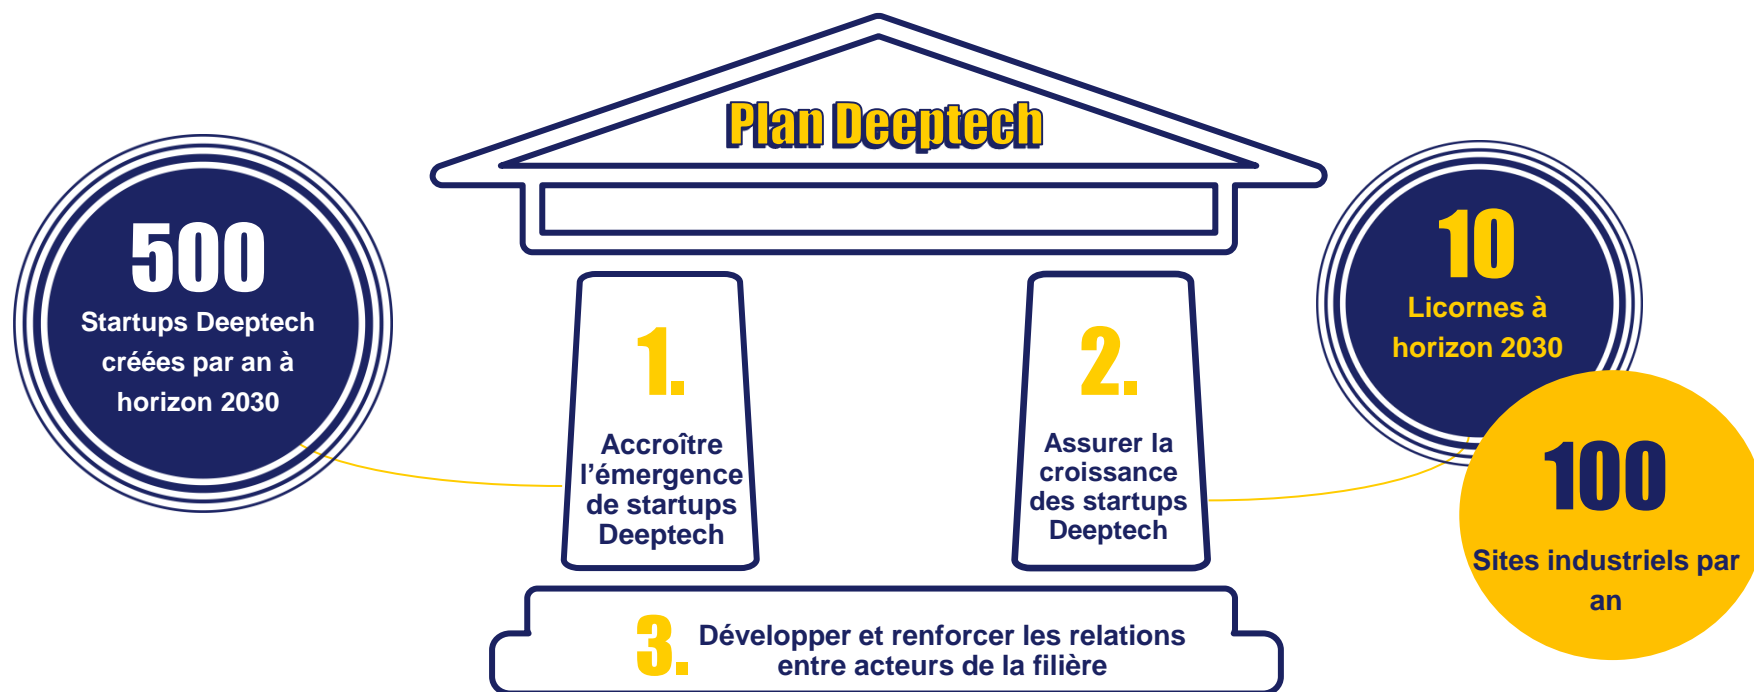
Plan Deeptech

500
Startups Deeptech créées par an à horizon 2030

1.
Accroître l'émergence de startups Deeptech

2.
Assurer la croissance des startups Deeptech

10
Licornes à horizon 2030

100
Sites industriels par an

3. Développer et renforcer les relations entre acteurs de la filière